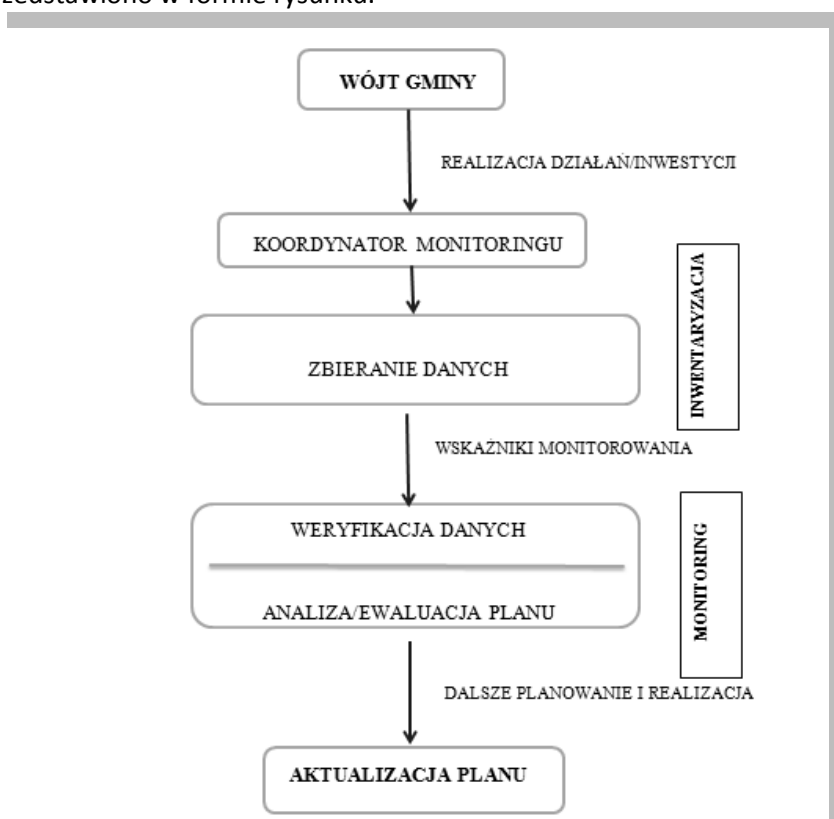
zestawiono w formie rysunku.

WÓJT GMINY

REALIZACJA DZIAŁAŃ/INWESTYCJI

KOORDYNATOR MONITORINGU

INWENTARYZACJA

ZBIERANIE DANYCH

WSKAŹNIKI MONITOROWANIA

WERYFIKACJA DANYCH

ANALIZA/EWALUACJA PLANU

MONITORING

DALSZE PLANOWANIE I REALIZACJA

AKTUALIZACJA PLANU